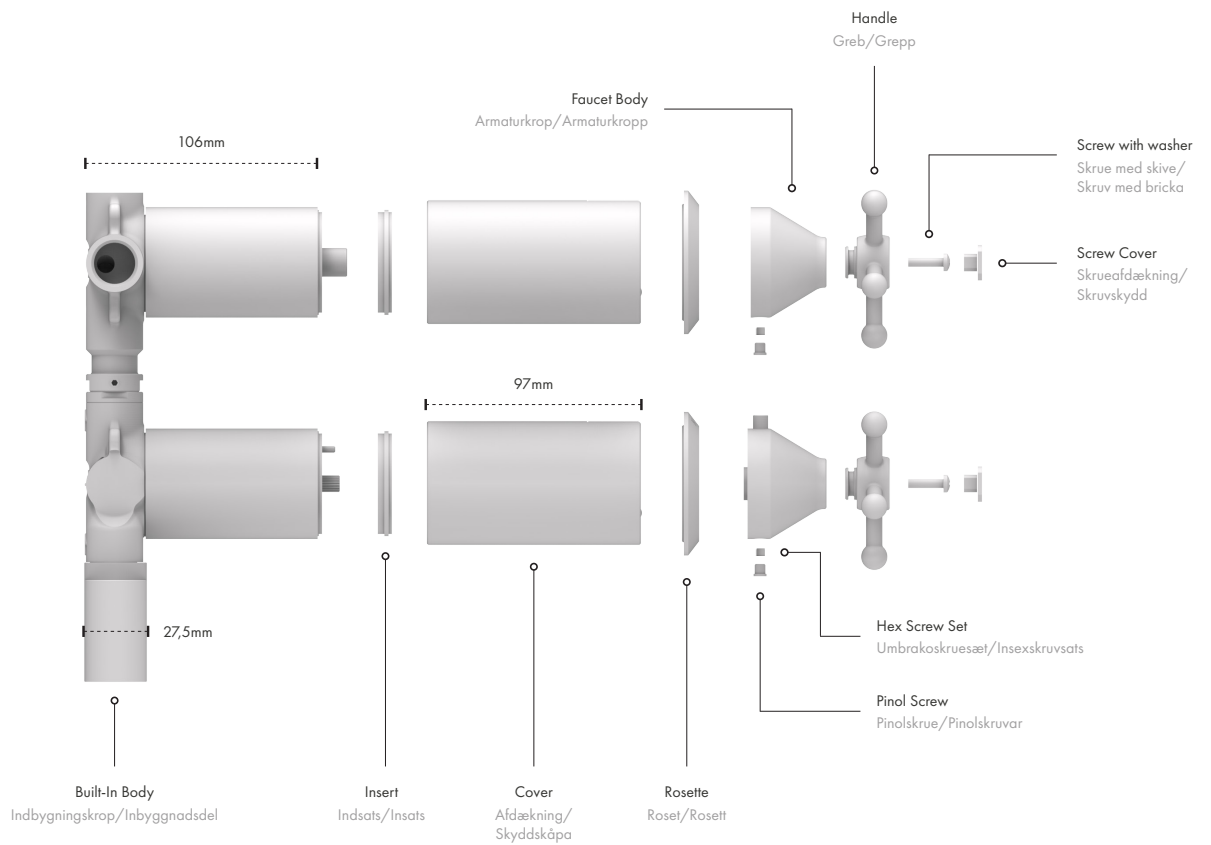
Handle
Greb/Grepp

Faucet Body
Armaturkrop/Armaturkropp

106mm

Screw with washer
Skrue med skive/
Skruv med bricka

Screw Cover
Skrueafdækning/
Skruvskydd

97mm

27,5mm

Hex Screw Set
Umbrakoskruesæt/Insexskruvsats

Pinol Screw
Pinolskrue/Pinolskruvar

Built-In Body
Indbygningskrop/Inbyggnadsdel

Insert
Indsats/Insats

Cover
Afdækning/
Skyddskåpa

Rosette
Roset/Rosett